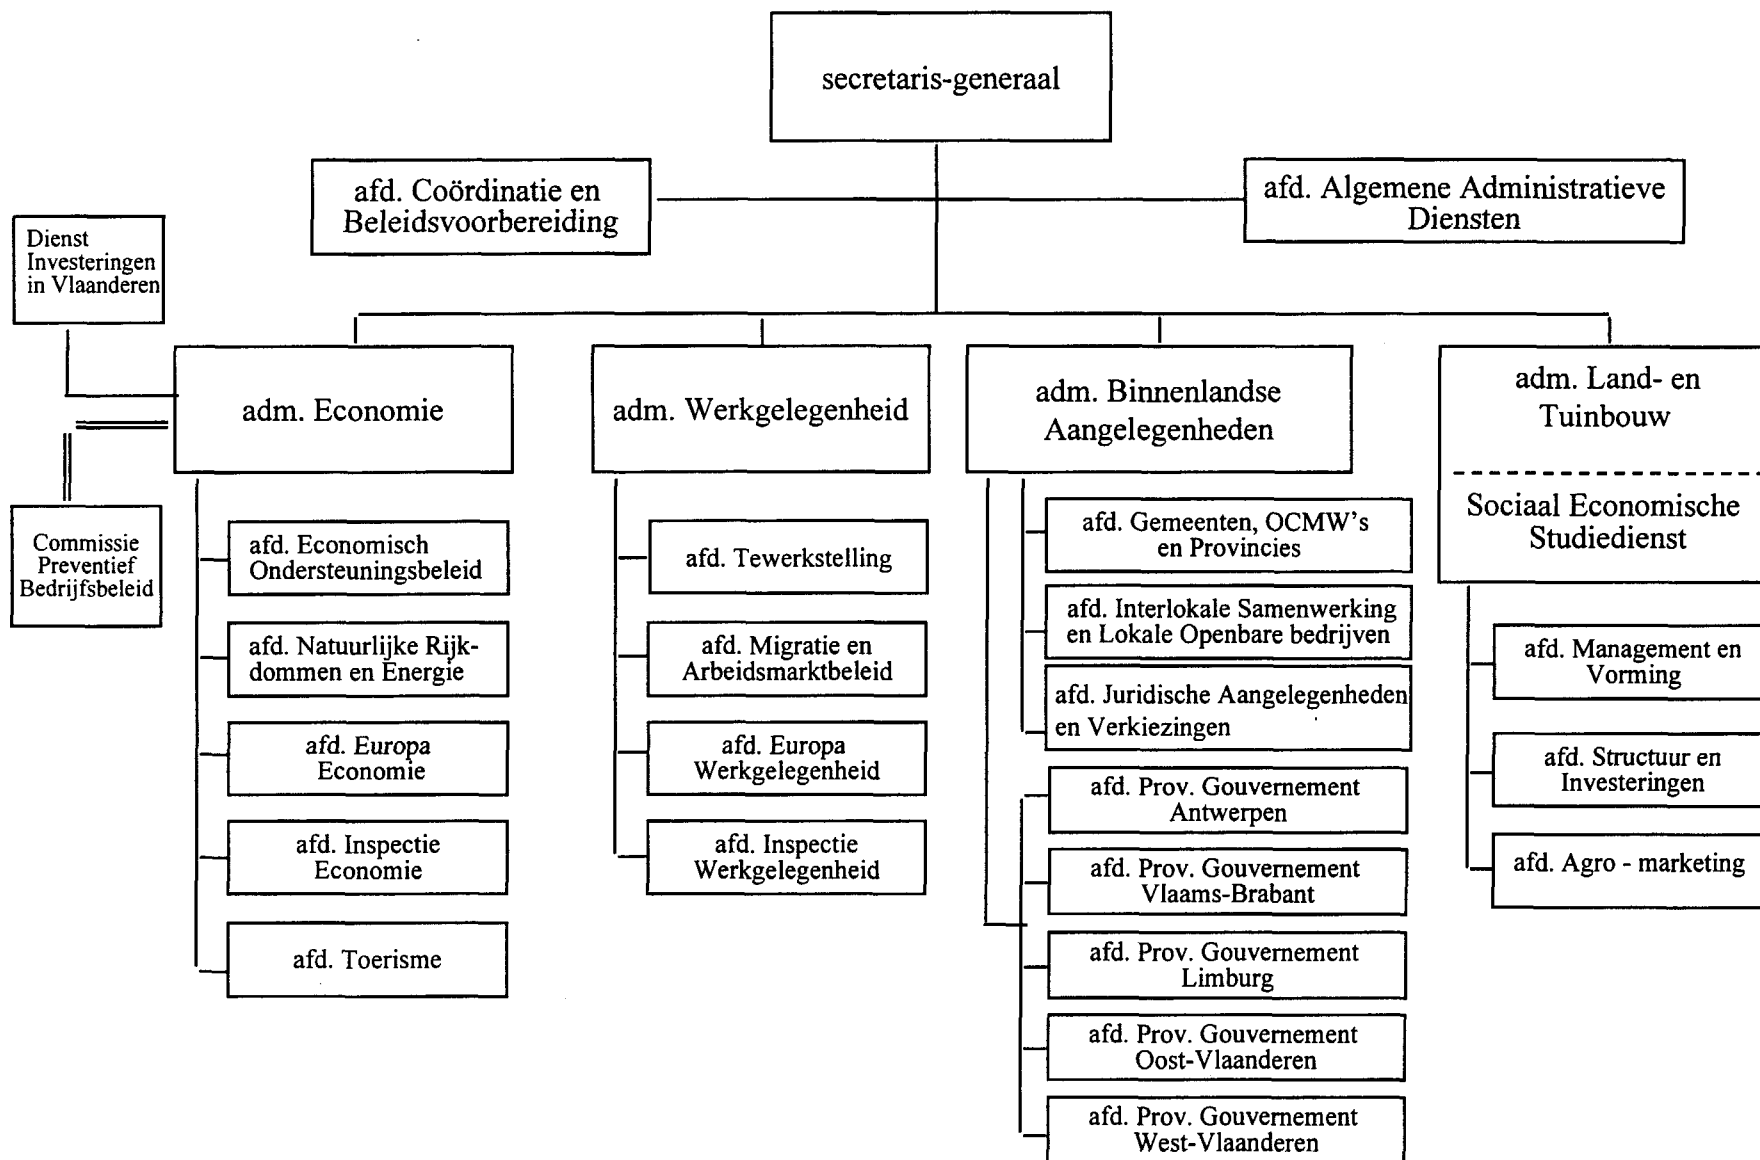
secretaris-generaal

afd. Coördinatie en Beleidsvoorbereiding

afd. Algemene Administratieve Diensten

Dienst Investeringen in Vlaanderen

Commissie Preventief Bedrijfsbeleid

adm. Economie

afd. Economisch Ondersteuningsbeleid

afd. Natuurlijke Rijkdommen en Energie

afd. Europa Economie

afd. Inspectie Economie

afd. Toerisme

adm. Werkgelegenheid

afd. Tewerkstelling

afd. Migratie en Arbeidsmarktbeleid

afd. Europa Werkgelegenheid

afd. Inspectie Werkgelegenheid

adm. Binnenlandse Aangelegenheden

afd. Gemeenten, OCMW's en Provincies

afd. Interlokale Samenwerking en Lokale Openbare bedrijven

afd. Juridische Aangelegenheden en Verkiezingen

afd. Prov. Gouvernement Antwerpen

afd. Prov. Gouvernement Vlaams-Brabant

afd. Prov. Gouvernement Limburg

afd. Prov. Gouvernement Oost-Vlaanderen

afd. Prov. Gouvernement West-Vlaanderen

adm. Land- en Tuinbouw

Sociaal Economische Studiedienst

afd. Management en Vorming

afd. Structuur en Investeringen

afd. Agro - marketing